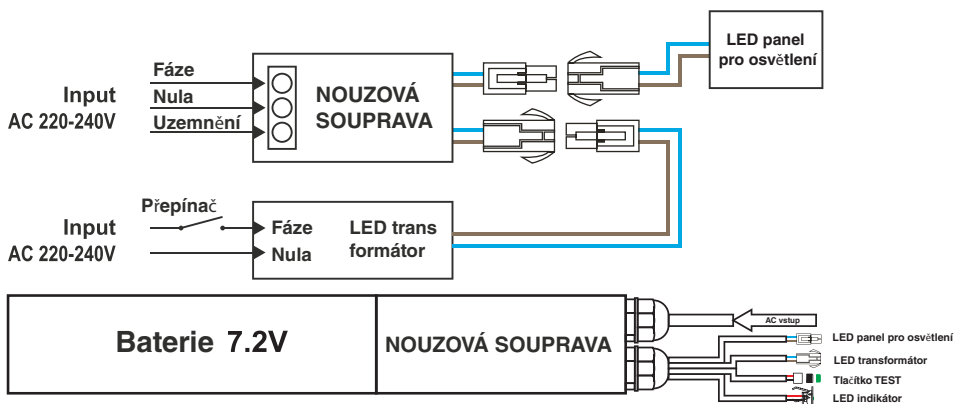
LED panel pro osvětlení

Input AC 220-240V

Fáze
Nula
Uzemnění

NOUZOVÁ SOUPRAVA

Přepínač

Input AC 220-240V

Fáze
Nula

LED trans formátor

Baterie 7.2V

NOUZOVÁ SOUPRAVA

AC vstup

LED panel pro osvětlení
LED transformátor
Tlačítko TEST
LED indikátor